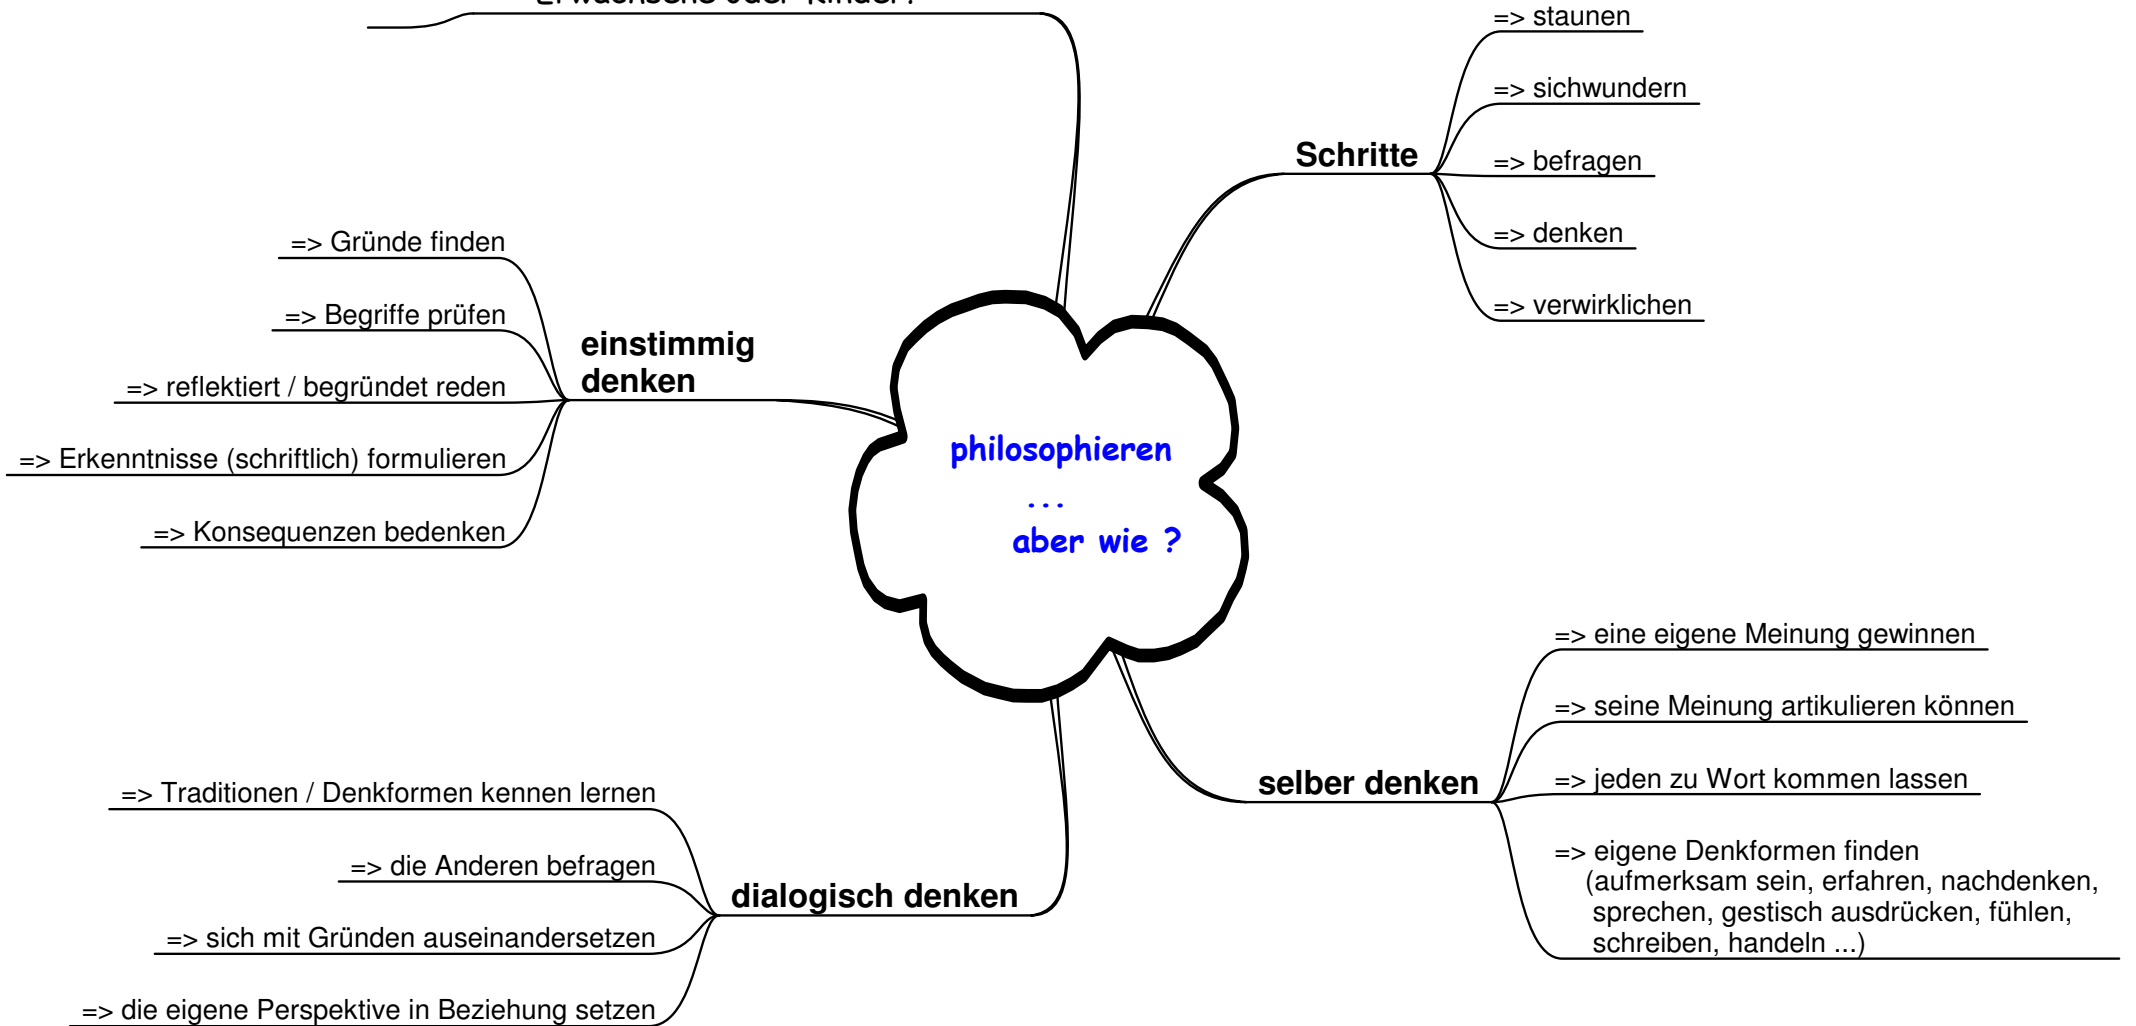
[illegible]

philosophieren
...
aber wie ?

Schritte
=> staunen
=> sichwundern
=> befragen
=> denken
=> verwirklichen

einstimmig denken
=> Gründe finden
=> Begriffe prüfen
=> reflektiert / begründet reden
=> Erkenntnisse (schriftlich) formulieren
=> Konsequenzen bedenken

selber denken
=> eine eigene Meinung gewinnen
=> seine Meinung artikulieren können
=> jeden zu Wort kommen lassen
=> eigene Denkformen finden (aufmerksam sein, erfahren, nachdenken, sprechen, gestisch ausdrücken, fühlen, schreiben, handeln ...)

dialogisch denken
=> Traditionen / Denkformen kennen lernen
=> die Anderen befragen
=> sich mit Gründen auseinandersetzen
=> die eigene Perspektive in Beziehung setzen